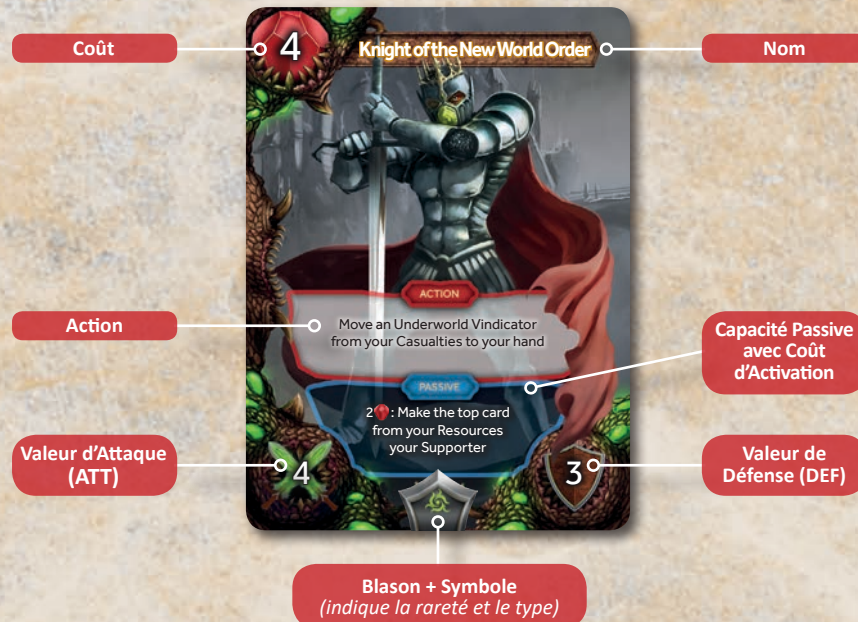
Coût

4

Knight of the New World Order

Nom

ACTION

Action

Move an Underworld Vindicator from your Casualties to your hand

Capacité Passive avec Coût d'Activation

PASSIVE

2: Make the top card from your Resources your Supporter

Valeur d'Attaque (ATT)

4

3

Valeur de Défense (DEF)

Blason + Symbole
(indique la rareté et le type)